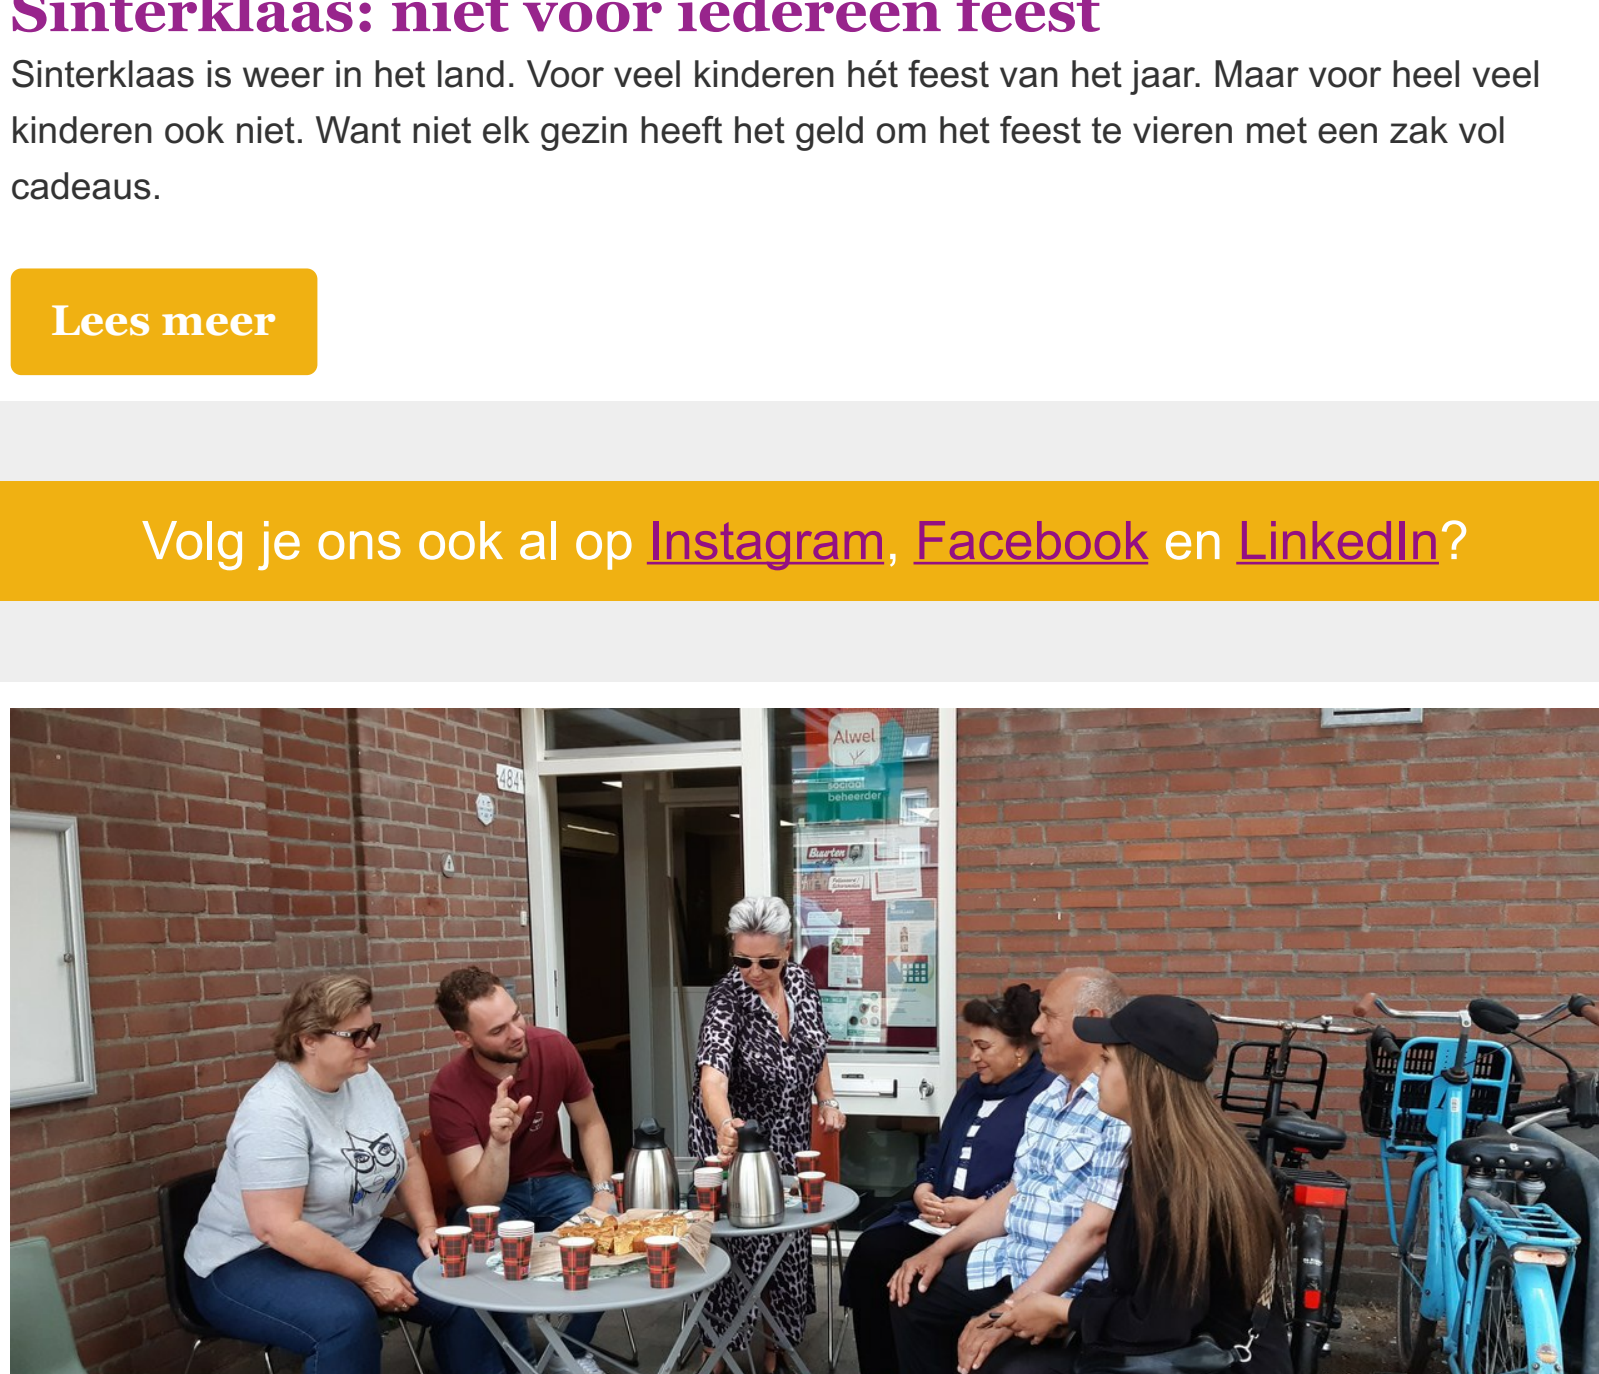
Sinterklaas: niet voor iedereen feest

Sinterklaas is weer in het land. Voor veel kinderen hét feest van het jaar. Maar voor heel veel kinderen ook niet. Want niet elk gezin heeft het geld om het feest te vieren met een zak vol cadeaus.

Lees meer

Volg je ons ook al op Instagram, Facebook en LinkedIn?

484

Alwel

sociaal beheerder

Baarten